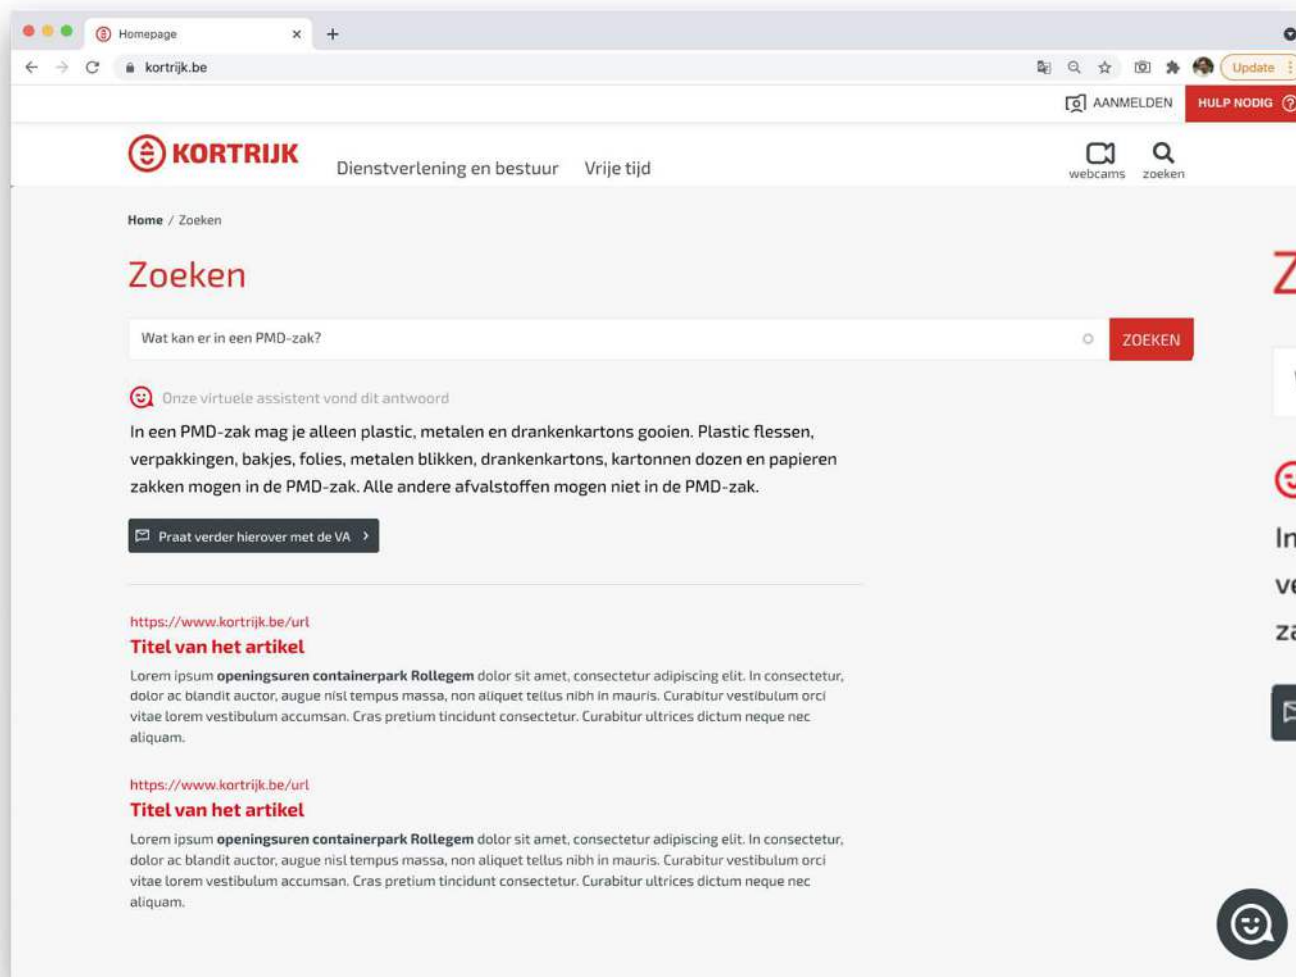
Homepage

kortrijk.be

Update

AANMELDEN

HULP NODIG

KORTRIJK

Dienstverlening en bestuur

Vrije tijd

webcams

zoeken

Home / Zoeken

Zoeken

Wat kan er in een PMD-zak?

ZOEKEN

Onze virtuele assistent vond dit antwoord

In een PMD-zak mag je alleen plastic, metalen en drankenkartons gooien. Plastic flessen, verpakkingen, bakjes, folies, metalen blikken, drankenkartons, kartonnen dozen en papieren zakken mogen in de PMD-zak. Alle andere afvalstoffen mogen niet in de PMD-zak.

Praat verder hierover met de VA

https://www.kortrijk.be/url

Titel van het artikel

Lorem ipsum **openingsuren containerpark Rollegem** dolor sit amet, consectetur adipiscing elit. In consectetur, dolor ac blandit auctor, augue nisl tempus massa, non aliquet tellus nibh in mauris. Curabitur vestibulum orci vitae lorem vestibulum accumsan. Cras pretium tincidunt consectetur. Curabitur ultrices dictum neque nec aliquam.

https://www.kortrijk.be/url

Titel van het artikel

Lorem ipsum **openingsuren containerpark Rollegem** dolor sit amet, consectetur adipiscing elit. In consectetur, dolor ac blandit auctor, augue nisl tempus massa, non aliquet tellus nibh in mauris. Curabitur vestibulum orci vitae lorem vestibulum accumsan. Cras pretium tincidunt consectetur. Curabitur ultrices dictum neque nec aliquam.

Z

In

ve

za